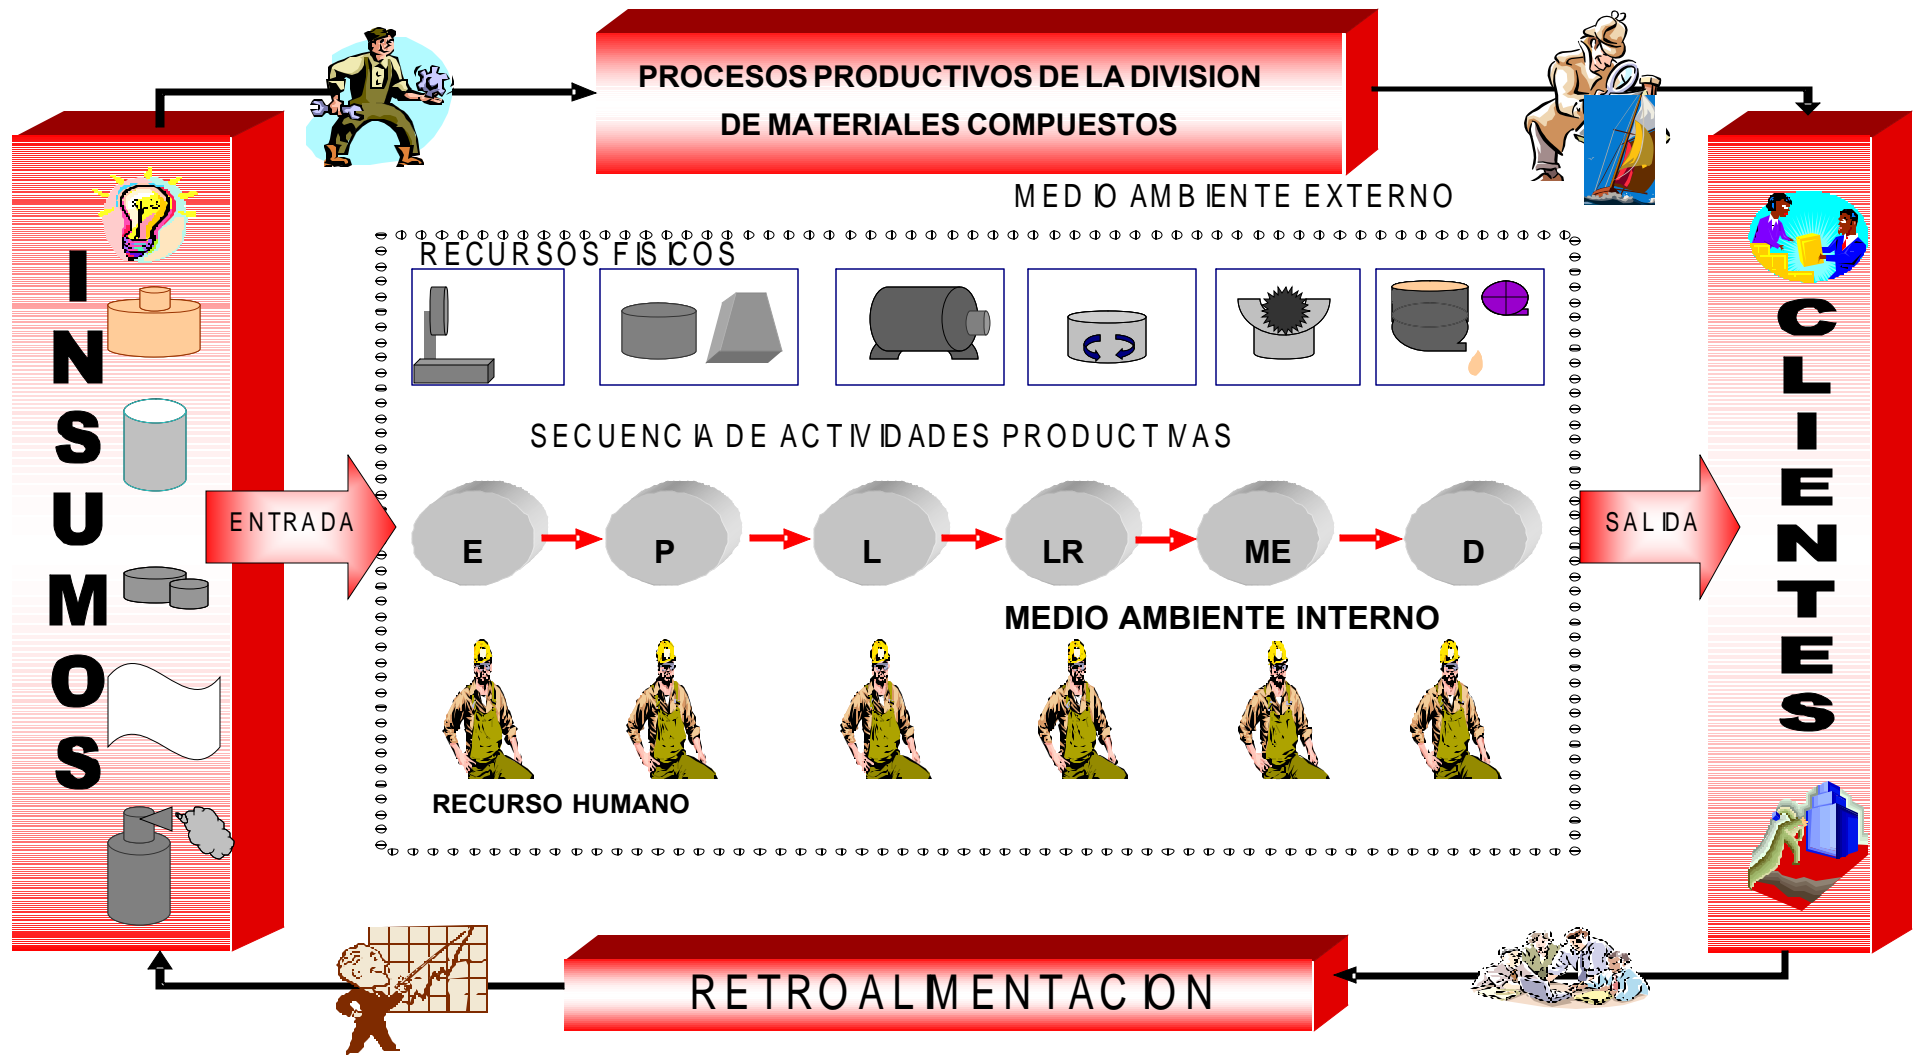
PROCESOS PRODUCTIVOS DE LA DIVISION DE MATERIALES COMPUESTOS

MEDIO AMBIENTE EXTERNO

INSUMOS

RECURSOS FISICOS

SECUENCIA DE ACTIVIDADES PRODUCTIVAS

ENTRADA

E P L LR ME D

SALIDA

MEDIO AMBIENTE INTERNO

RECURSO HUMANO

CLIENTES

RETROALMENTACION